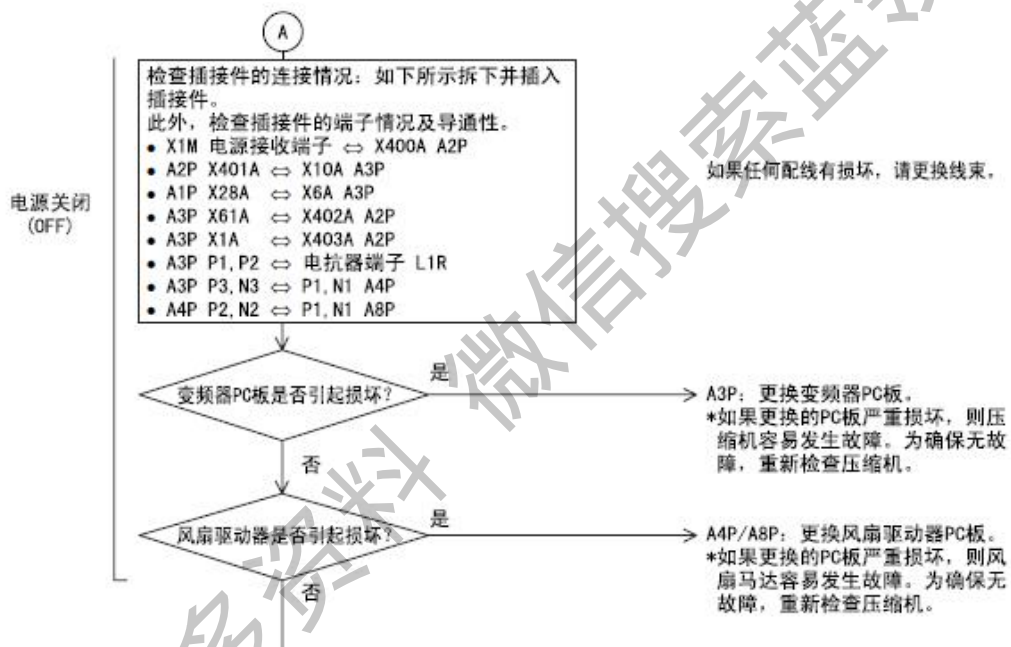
A

电源关闭
(OFF)

检查插接件的连接情况：如下所示拆下并插入插接件。
此外，检查插接件的端子情况及导通性。
• X1M 电源接收端子 ⇔ X400A A2P
• A2P X401A ⇔ X10A A3P
• A1P X28A ⇔ X6A A3P
• A3P X61A ⇔ X402A A2P
• A3P X1A ⇔ X403A A2P
• A3P P1, P2 ⇔ 电抗器端子 L1R
• A3P P3, N3 ⇔ P1, N1 A4P
• A4P P2, N2 ⇔ P1, N1 A8P

如果任何配线有损坏，请更换线束。

变频器PC板是否引起损坏？

是

A3P：更换变频器PC板。
*如果更换的PC板严重损坏，则压缩机容易发生故障。为确保无故障，重新检查压缩机。

否

风扇驱动器是否引起损坏？

是

A4P/A8P：更换风扇驱动器PC板。
*如果更换的PC板严重损坏，则风扇马达容易发生故障。为确保无故障，重新检查压缩机。

否

微信搜索蓝领资料